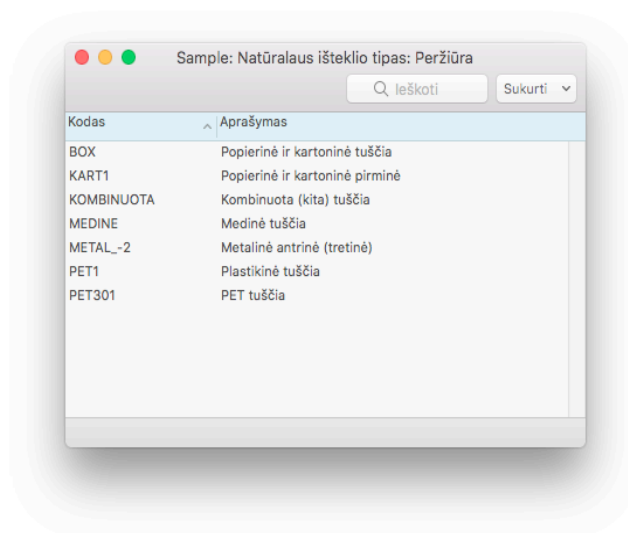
Sample: Natūralaus išteklio tipas: Peržiūra

Ieškoti

Sukurti

| Kodas | Aprašymas |
|---|---|
| BOX | Popierinė ir kartoninė tuščia |
| KART1 | Popierinė ir kartoninė pirminė |
| KOMBINUOTA | Kombinuota (kita) tuščia |
| MEDINE | Medinė tuščia |
| METAL_-2 | Metalinė antrinė (tretinė) |
| PET1 | Plastikinė tuščia |
| PET301 | PET tuščia |